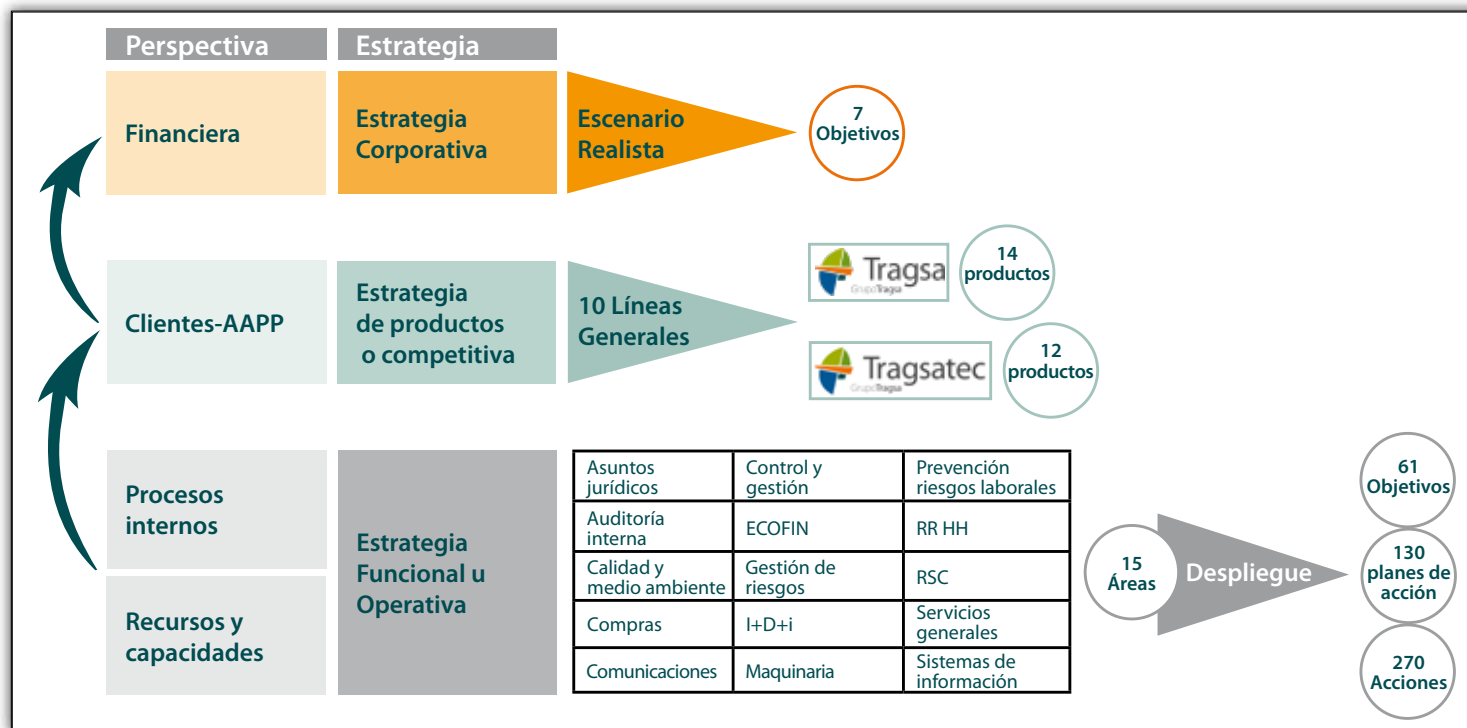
Perspectiva

Estrategia

Financiera

Estrategia Corporativa

Escenario Realista

7 Objetivos

Clientes-AAPP

Estrategia de productos o competitiva

10 Líneas Generales

Tragsa Grupo Tragsa

14 productos

Tragsatec Grupo Tragsa

12 productos

Procesos internos

Recursos y capacidades

Estrategia Funcional u Operativa

| Asuntos jurídicos | Control y gestión | Prevención riesgos laborales |
|---|---|---|
| Auditoría interna | ECOFIN | RR HH |
| Calidad y medio ambiente | Gestión de riesgos | RSC |
| Compras | I+D+i | Servicios generales |
| Comunicaciones | Maquinaria | Sistemas de información |

15 Áreas

Despliegue

61 Objetivos

130 planes de acción

270 Acciones